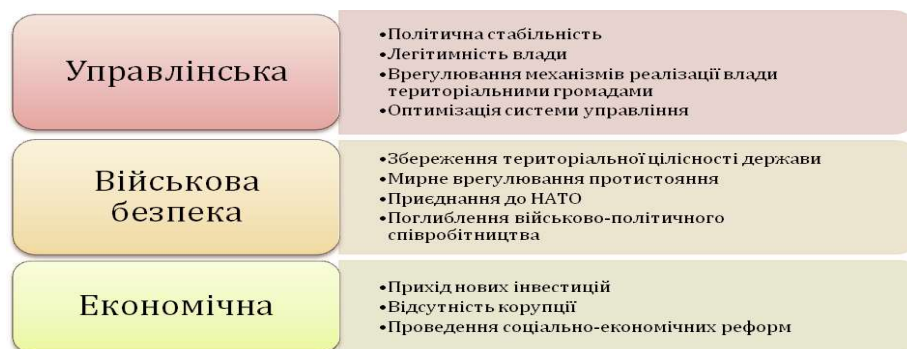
Управлінська

•Політична стабільність
•Легітимність влади
•Врегулювання механізмів реалізації влади територіальними громадами
•Оптимізація системи управління

Військова безпека

•Збереження територіальної цілісності держави
•Мирне врегулювання протистояння
•Приєднання до НАТО
•Поглиблення військово-політичного співробітництва

Економічна

•Прихід нових інвестицій
•Відсутність корупції
•Проведення соціально-економічних реформ